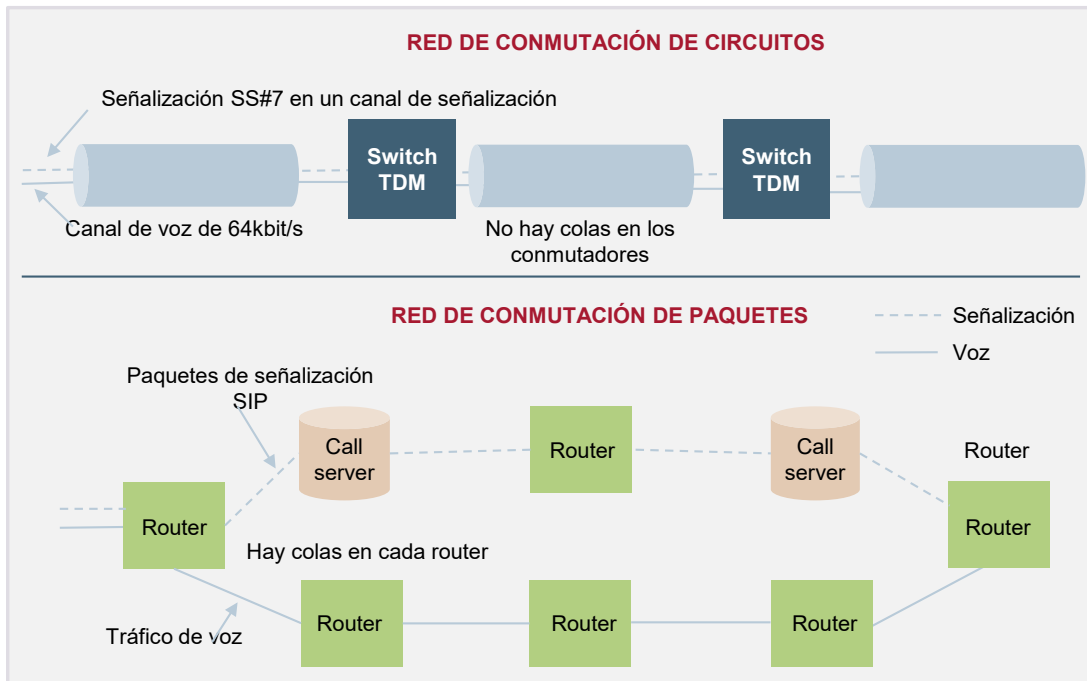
RED DE CONMUTACIÓN DE CIRCUITOS

Señalización SS#7 en un canal de señalización

Switch TDM

Switch TDM

Canal de voz de 64kbit/s

No hay colas en los conmutadores

RED DE CONMUTACIÓN DE PAQUETES

Señalización

Voz

Paquetes de señalización SIP

Call server

Router

Call server

Router

Router

Router

Hay colas en cada router

Tráfico de voz

Router

Router

Router